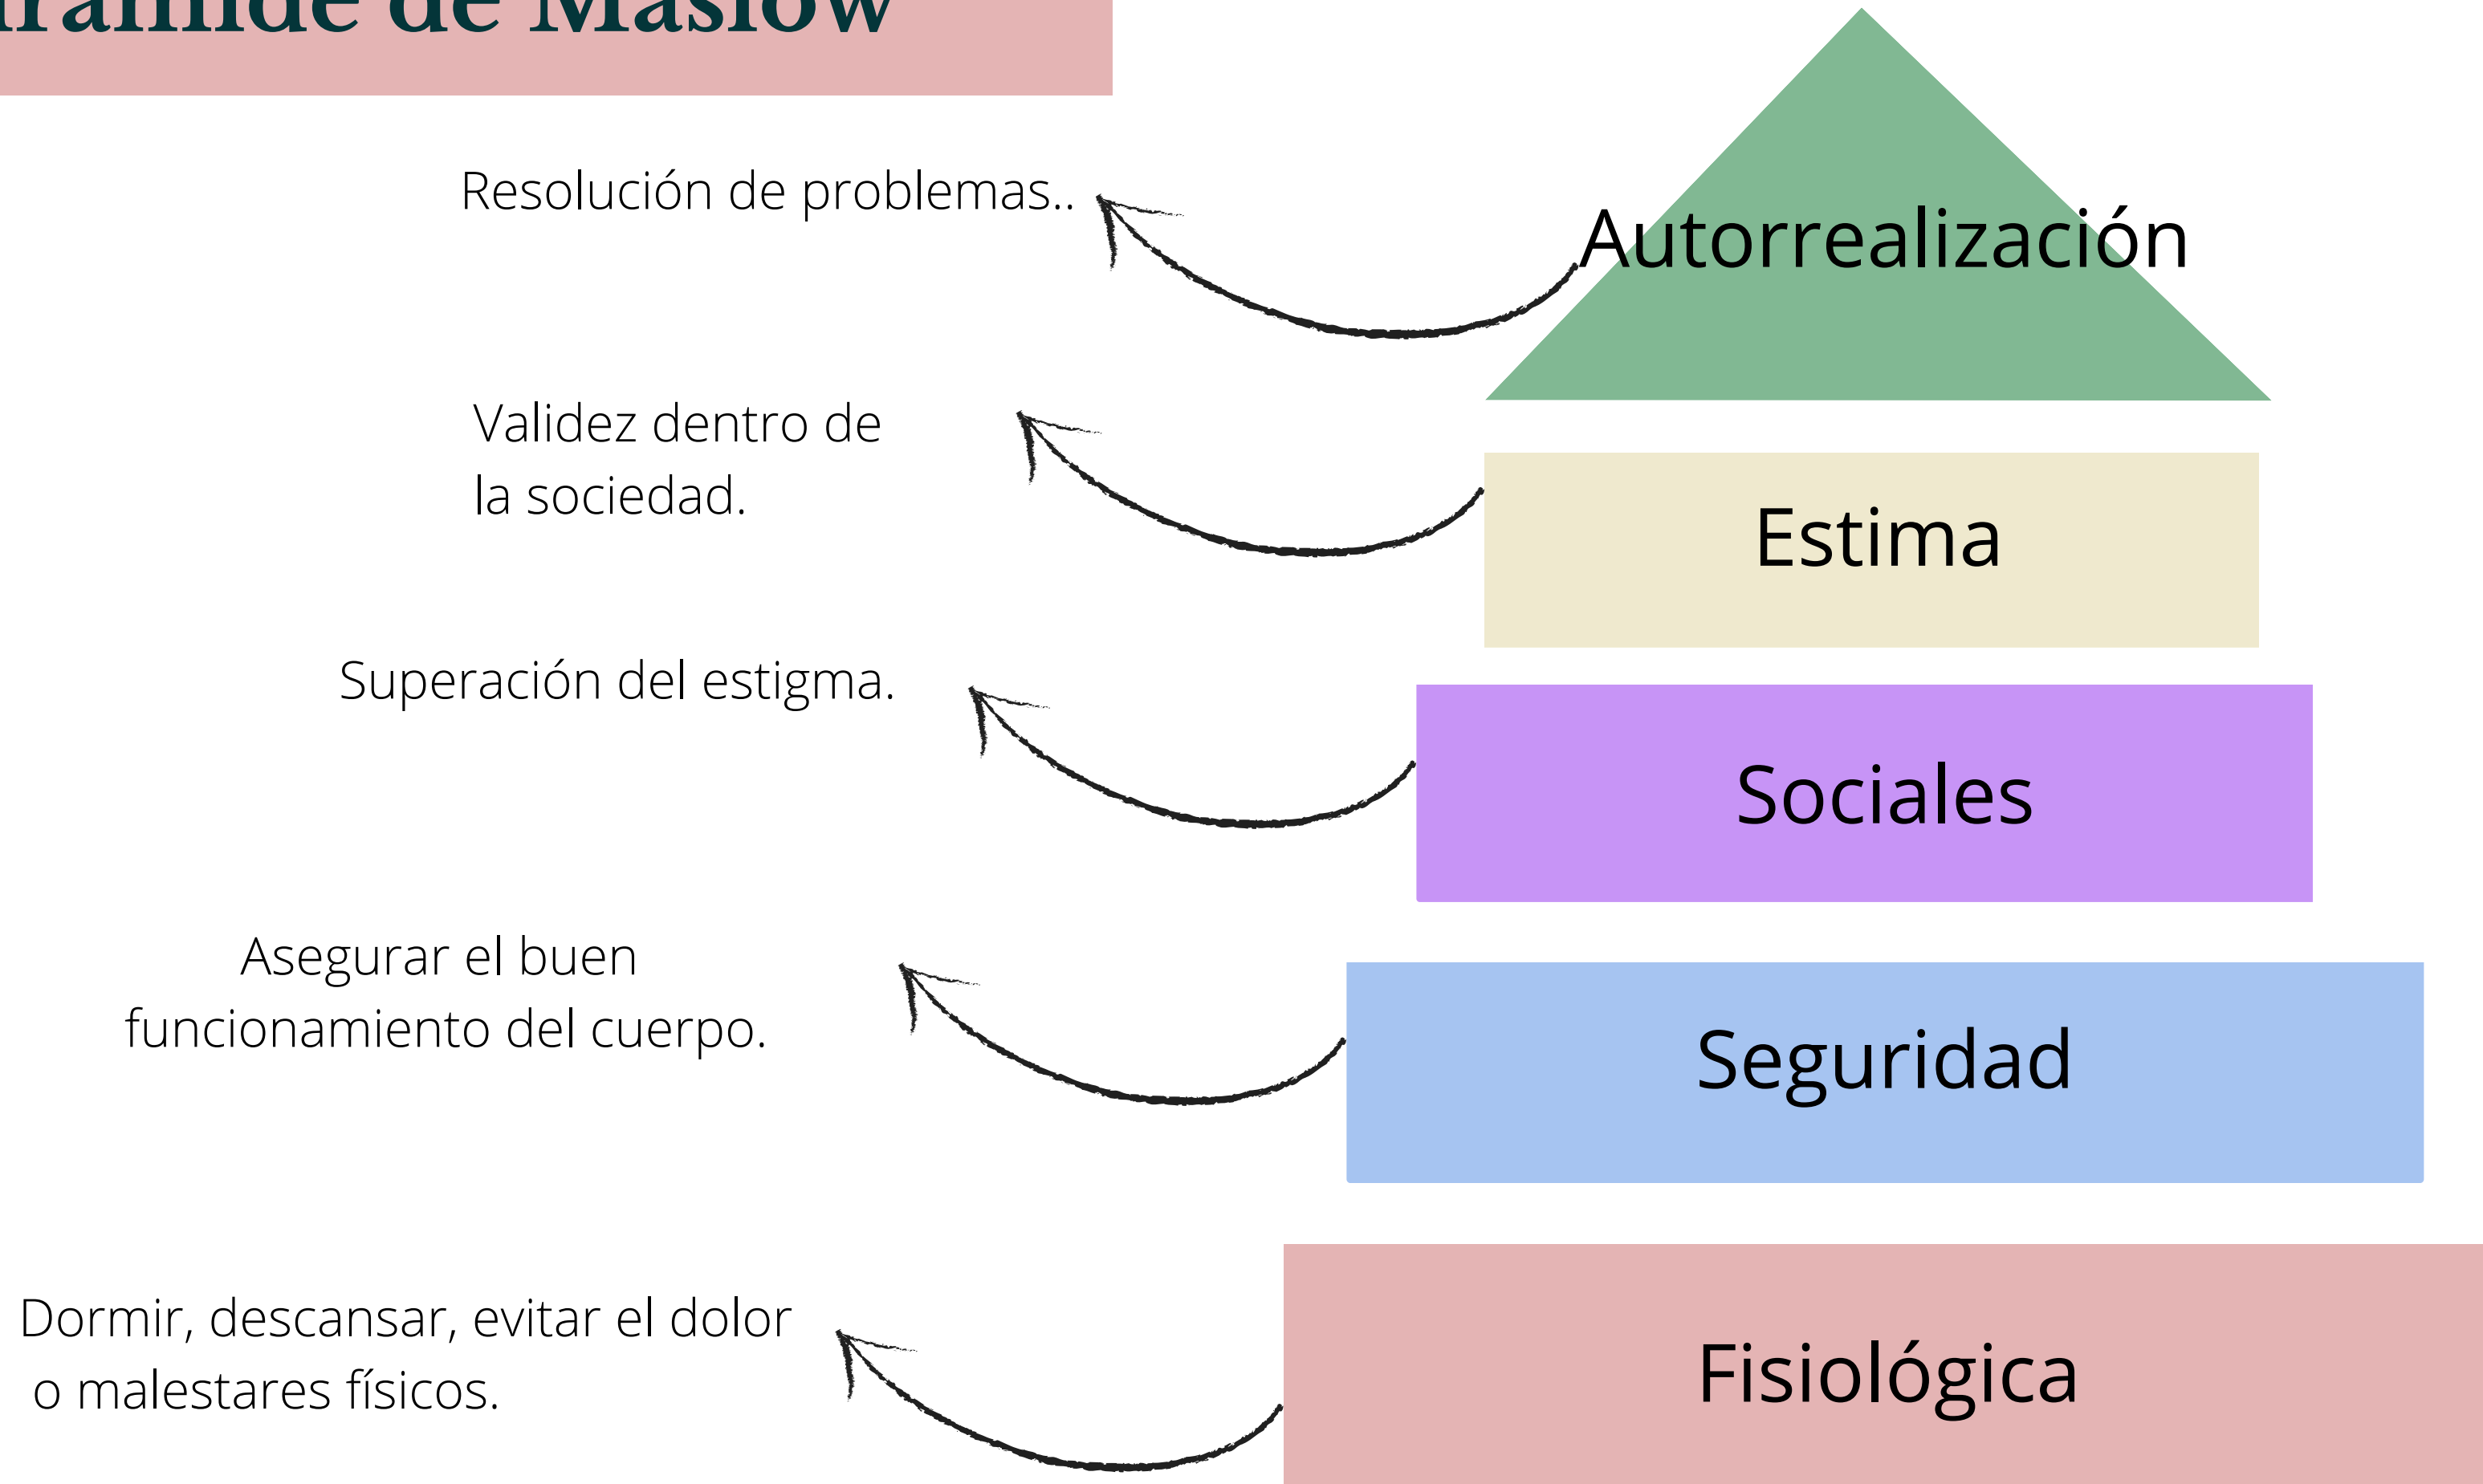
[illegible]ramide de Maslow

Resolución de problemas..

Autorrealización

Validez dentro de la sociedad.

Estima

Superación del estigma.

Sociales

Asegurar el buen funcionamiento del cuerpo.

Seguridad

Dormir, descansar, evitar el dolor o malestares físicos.

Fisiológica